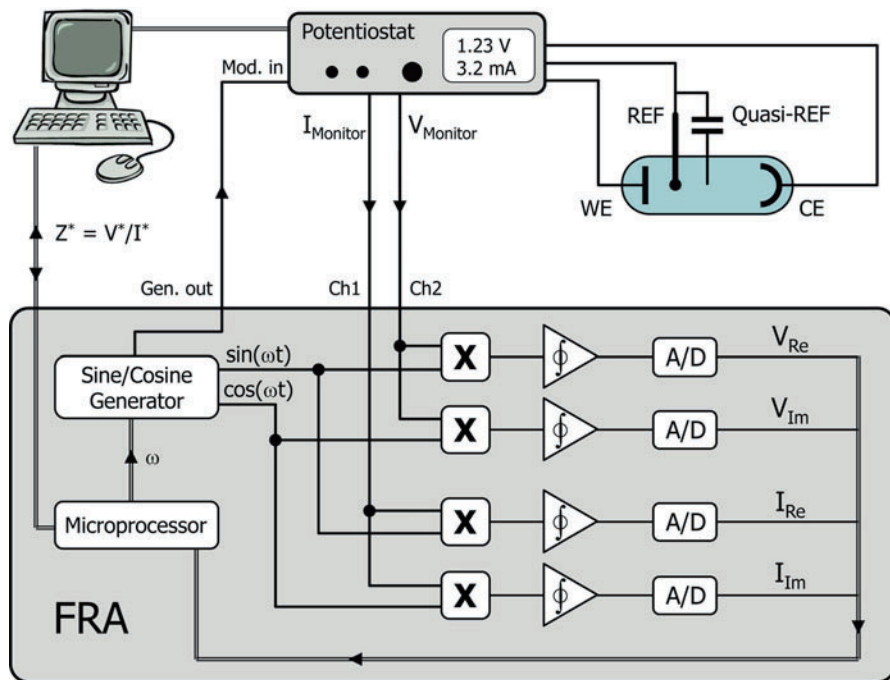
Potentiostat

1.23 V
3.2 mA

Mod. in

$I_{Monitor}$

$V_{Monitor}$

REF

Quasi-REF

WE

CE

$Z^* = V^*/I^*$

Gen. out

Ch1

Ch2

Sine/Cosine Generator

$\sin(\omega t)$

$\cos(\omega t)$

$\omega$

Microprocessor

X

X

X

X

$\oint$

$\oint$

$\oint$

$\oint$

A/D

A/D

A/D

A/D

$V_{Re}$

$V_{Im}$

$I_{Re}$

$I_{Im}$

FRA